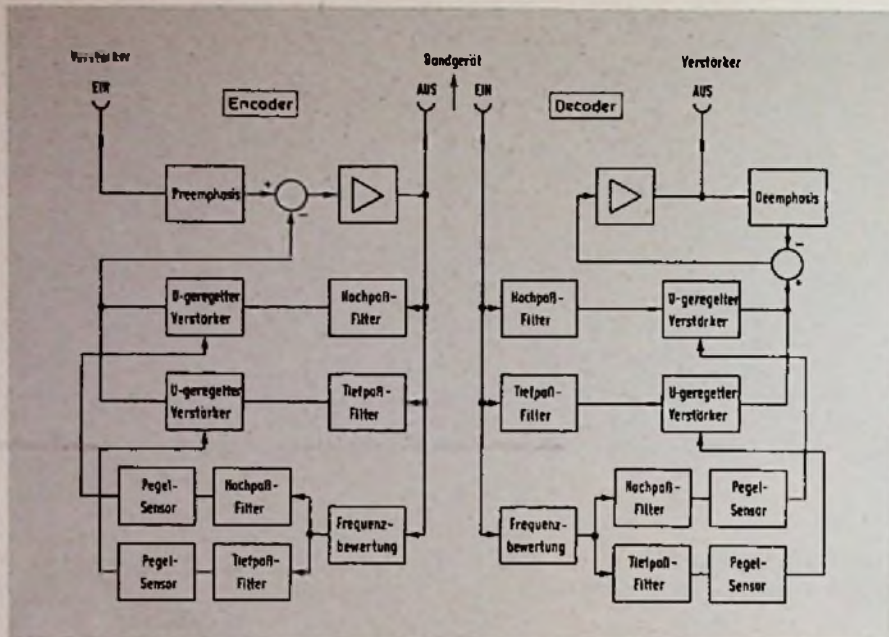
Verstärker
EIN
Encoder
Bandgerät
AUS
EIN
Decoder
Verstärker
AUS
Preemphosis
+
−
Deemphasis
−
+
U-geregelter Verstärker
Hochpaß-Filter
Hochpaß-Filter
U-geregelter Verstärker
U-geregelter Verstärker
Tiefpaß-Filter
Tiefpaß-Filter
U-geregelter Verstärker
Pegel-Sensor
Hochpaß-Filter
Frequenz-bewertung
Frequenz-bewertung
Hochpaß-Filter
Pegel-Sensor
Pegel-Sensor
Tiefpaß-Filter
Tiefpaß-Filter
Pegel-Sensor